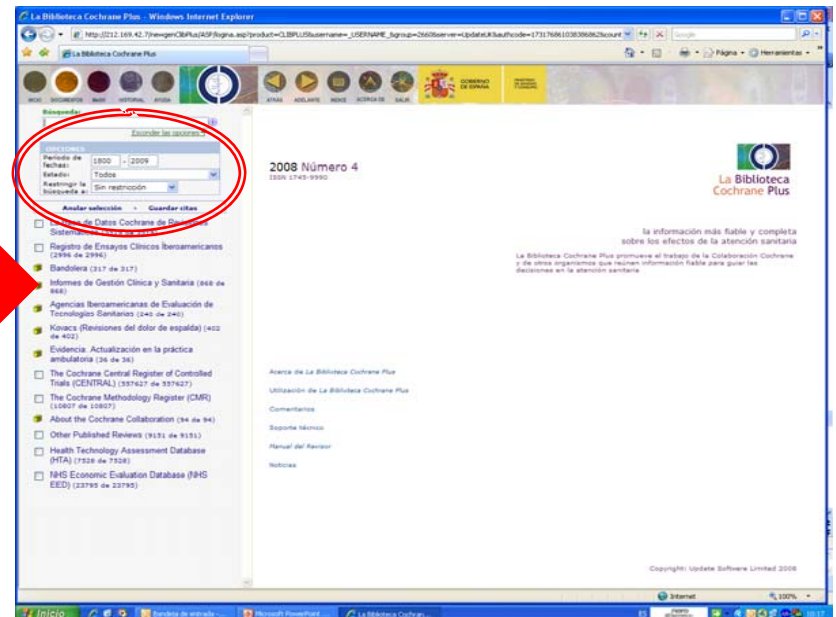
La Biblioteca Cochrane Plus - Windows Internet Explorer

http://212.169.42.7/newgenClibPlus/ASP/logina.asp?product=CLIBPLUS&username=_USERNAME_&group=2660&server=UpdateUK&authcode=17317686103838686&count

Google

La Biblioteca Cochrane Plus

Página · Herramientas ·

INICIO DOCUMENTOS BASES TUTORIAL AYUDA

ATRAS ADELANTE INDICE ACERCA DE SALIR

GOBIERNO DE ESPAÑA

MINISTERIO DE SANIDAD Y CONSUMO

Búsqueda:

Esconder las opciones

OPCIONES

Periodo de fechas: 1800 - 2009

Estado: Todos

Restringir la búsqueda a: Sin restricción

Anular selección · Guardar citas

La Base de Datos Cochrane de Revisiones Sistemáticas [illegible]

Registro de Ensayos Clínicos Iberoamericanos (2996 de 2996)

Bandolera (317 de 317)

Informes de Gestión Clínica y Sanitaria (868 de 868)

Agencias Iberoamericanas de Evaluación de Tecnologías Sanitarias (240 de 240)

Kovacs (Revisiones del dolor de espalda) (402 de 402)

Evidencia. Actualización en la práctica ambulatoria (36 de 36)

The Cochrane Central Register of Controlled Trials (CENTRAL) (557627 de 557627)

The Cochrane Methodology Register (CMR) (10807 de 10807)

About the Cochrane Collaboration (94 de 94)

Other Published Reviews (9151 de 9151)

Health Technology Assessment Database (HTA) (7526 de 7526)

NHS Economic Evaluation Database (NHS EED) (23795 de 23795)

2008 Número 4

ISSN 1745-9990

La Biblioteca Cochrane Plus

la información más fiable y completa sobre los efectos de la atención sanitaria

La Biblioteca Cochrane Plus promueve el trabajo de la Colaboración Cochrane y de otros organismos que reúnen información fiable para guiar las decisiones en la atención sanitaria

Acerca de La Biblioteca Cochrane Plus

Utilización de La Biblioteca Cochrane Plus

Comentarios

Soporte técnico

Manual del Revisor

Noticias

Copyright: Update Software Limited 2008

Internet

100%

Inicio

Bandeja de entrada -...

Microsoft PowerPoint ...

La Biblioteca Cochran...

ES

10:17